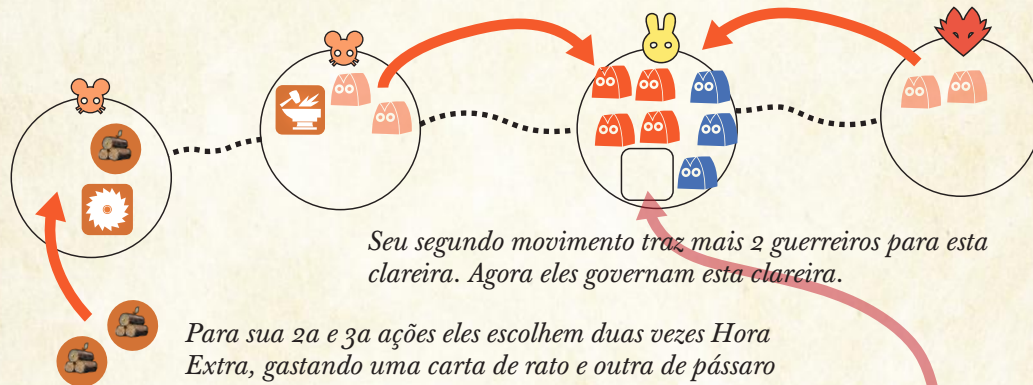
Seu segundo movimento traz mais 2 guerreiros para esta clareira. Agora eles governam esta clareira.

Para sua 2a e 3a ações eles escolhem duas vezes Hora Extra, gastando uma carta de rato e outra de pássaro